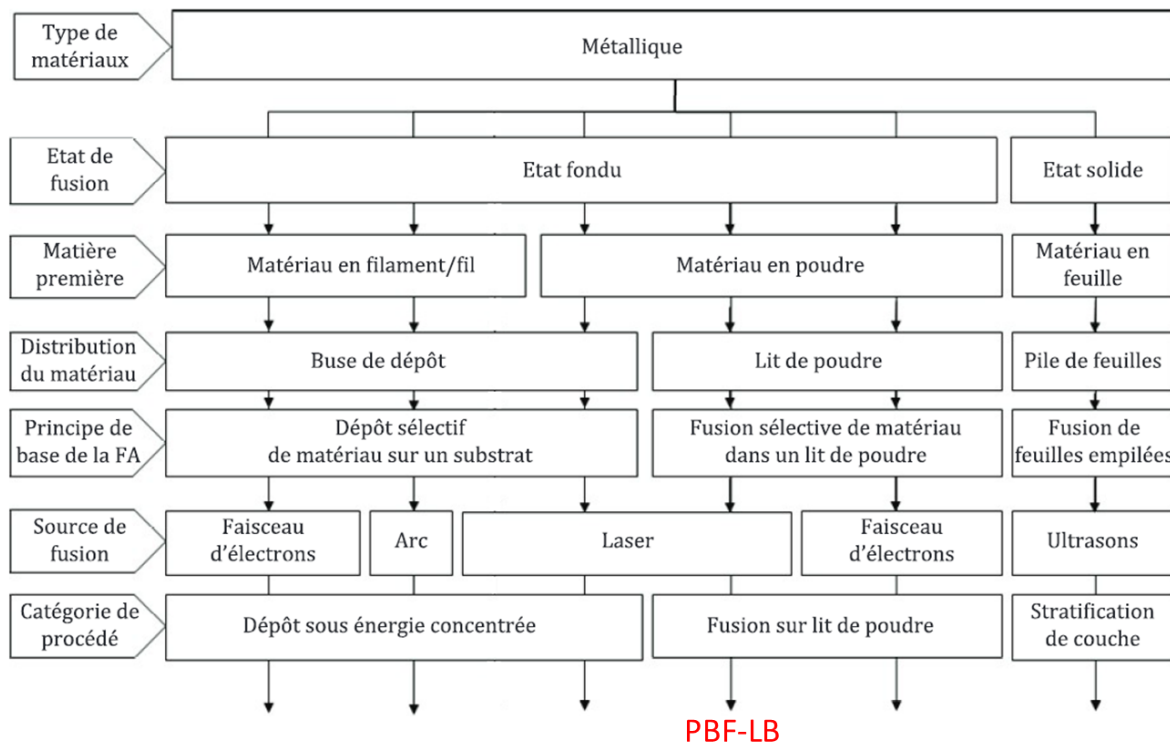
Type de matériaux

Métallique

Etat de fusion

Etat fondu

Etat solide

Matière première

Matériau en filament/fil

Matériau en poudre

Matériau en feuille

Distribution du matériau

Buse de dépôt

Lit de poudre

Pile de feuilles

Principe de base de la FA

Dépôt sélectif de matériau sur un substrat

Fusion sélective de matériau dans un lit de poudre

Fusion de feuilles empilées

Source de fusion

Faisceau d'électrons

Arc

Laser

Faisceau d'électrons

Ultrasons

Catégorie de procédé

Dépôt sous énergie concentrée

Fusion sur lit de poudre

Stratification de couche

PBF-LB